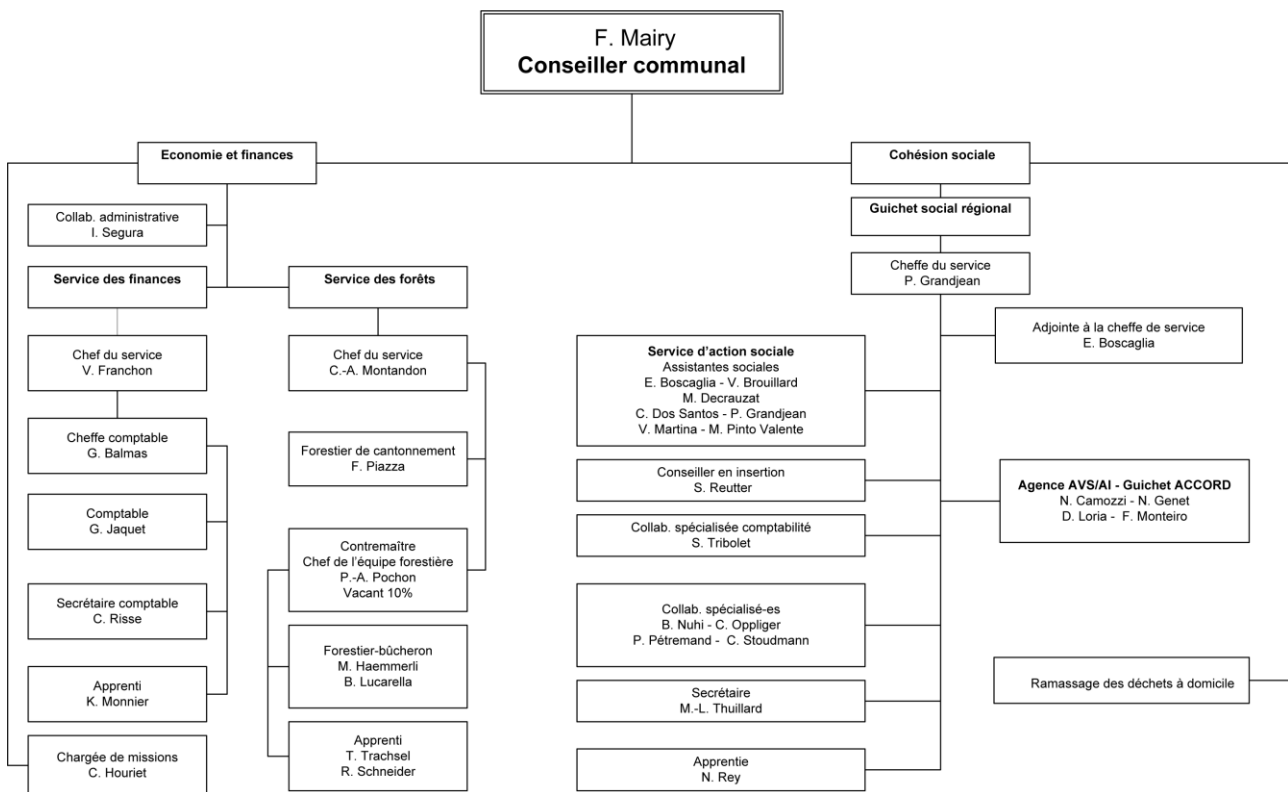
F. Mairy
**Conseiller communal**

**Economie et finances**

Collab. administrative
I. Segura

**Service des finances**

Chef du service
V. Franchon

Cheffe comptable
G. Balmas

Comptable
G. Jaquet

Secrétaire comptable
C. Risse

Apprenti
K. Monnier

Chargée de missions
C. Houriet

**Service des forêts**

Chef du service
C.-A. Montandon

Forestier de cantonnement
F. Piazza

Contremaître
Chef de l'équipe forestière
P.-A. Pochon
Vacant 10%

Forestier-bûcheron
M. Haemmerli
B. Lucarella

Apprenti
T. Trachsel
R. Schneider

**Cohésion sociale**

**Guichet social régional**

Cheffe du service
P. Grandjean

Adjointe à la cheffe de service
E. Boscaglia

**Service d'action sociale**
Assistantes sociales
E. Boscaglia - V. Brouillard
M. Decrauzat
C. Dos Santos - P. Grandjean
V. Martina - M. Pinto Valente

Conseiller en insertion
S. Reutter

**Agence AVS/AI - Guichet ACCORD**
N. Camozzi - N. Genet
D. Loria - F. Monteiro

Collab. spécialisée comptabilité
S. Tribolet

Collab. spécialisé-es
B. Nuhi - C. Oppliger
P. Pétremand - C. Stoudmann

Ramassage des déchets à domicile

Secrétaire
M.-L. Thuillard

Apprentie
N. Rey